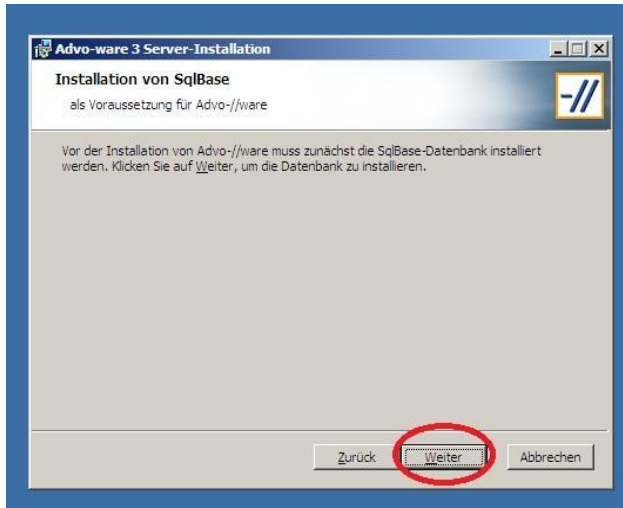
Advo-ware 3 Server-Installation

Installation von SqlBase

als Voraussetzung für Advo-//ware

-//

Vor der Installation von Advo-//ware muss zunächst die SqlBase-Datenbank installiert werden. Klicken Sie auf Weiter, um die Datenbank zu installieren.

Zurück

Weiter

Abbrechen